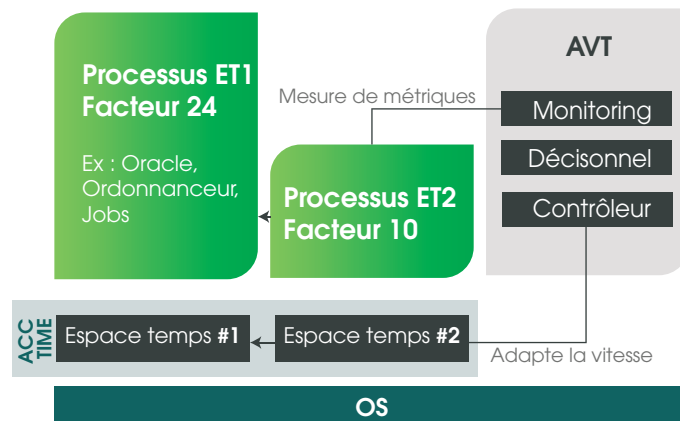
Processus ET1
Facteur 24

Ex : Oracle, Ordonnanceur, Jobs

Mesure de métriques

Processus ET2
Facteur 10

AVT

Monitoring

Décisonnel

Contrôleur

ACC TIME

Espace temps **#1**

Espace temps **#2**

Adapte la vitesse

OS